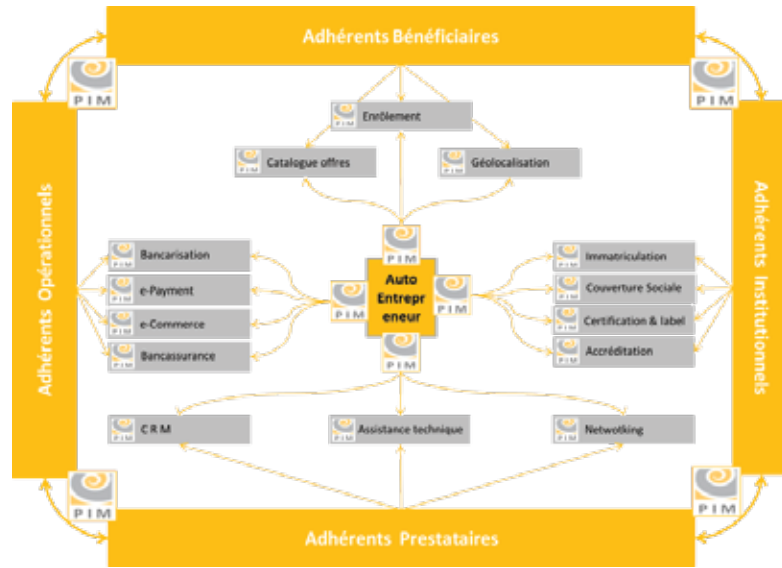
Adhérents Bénéficiaires

PIM

PIM

Adhérents Opérationnels

Adhérents Institutionnels

PIM Enrôlement

PIM Catalogue offres

PIM Géolocalisation

PIM Bancarisation

PIM e-Payment

PIM e-Commerce

PIM Bancassurance

PIM

Auto Entrepr eneur

PIM

PIM

PIM

PIM Immatriculation

PIM Couverture Sociale

PIM Certification & label

PIM Accréditation

PIM C R M

PIM Assistance technique

PIM Netwotking

PIM

PIM

Adhérents Prestataires